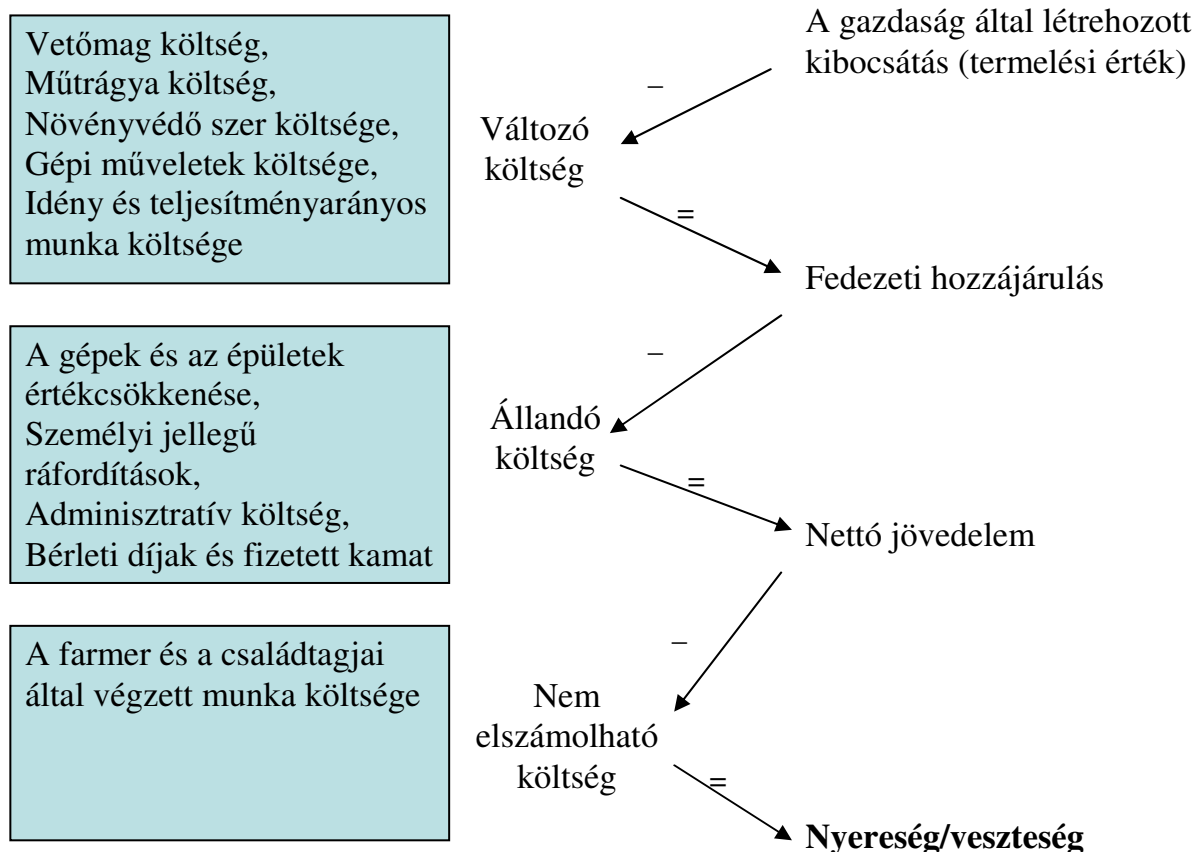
Vetőmag költség,
Műtrágya költség,
Növényvédő szer költsége,
Gépi műveletek költsége,
Idény és teljesítményarányos munka költsége

A gazdaság által létrehozott kibocsátás (termelési érték)

–

Változó költség

=

Fedezeti hozzájárulás

A gépek és az épületek értékcsökkenése,
Személyi jellegű ráfordítások,
Adminisztratív költség,
Bérleti díjak és fizetett kamat

–

Állandó költség

=

Nettó jövedelem

A farmer és a családtagjai által végzett munka költsége

–

Nem elszámolható költség

=

**Nyereség/veszteség**